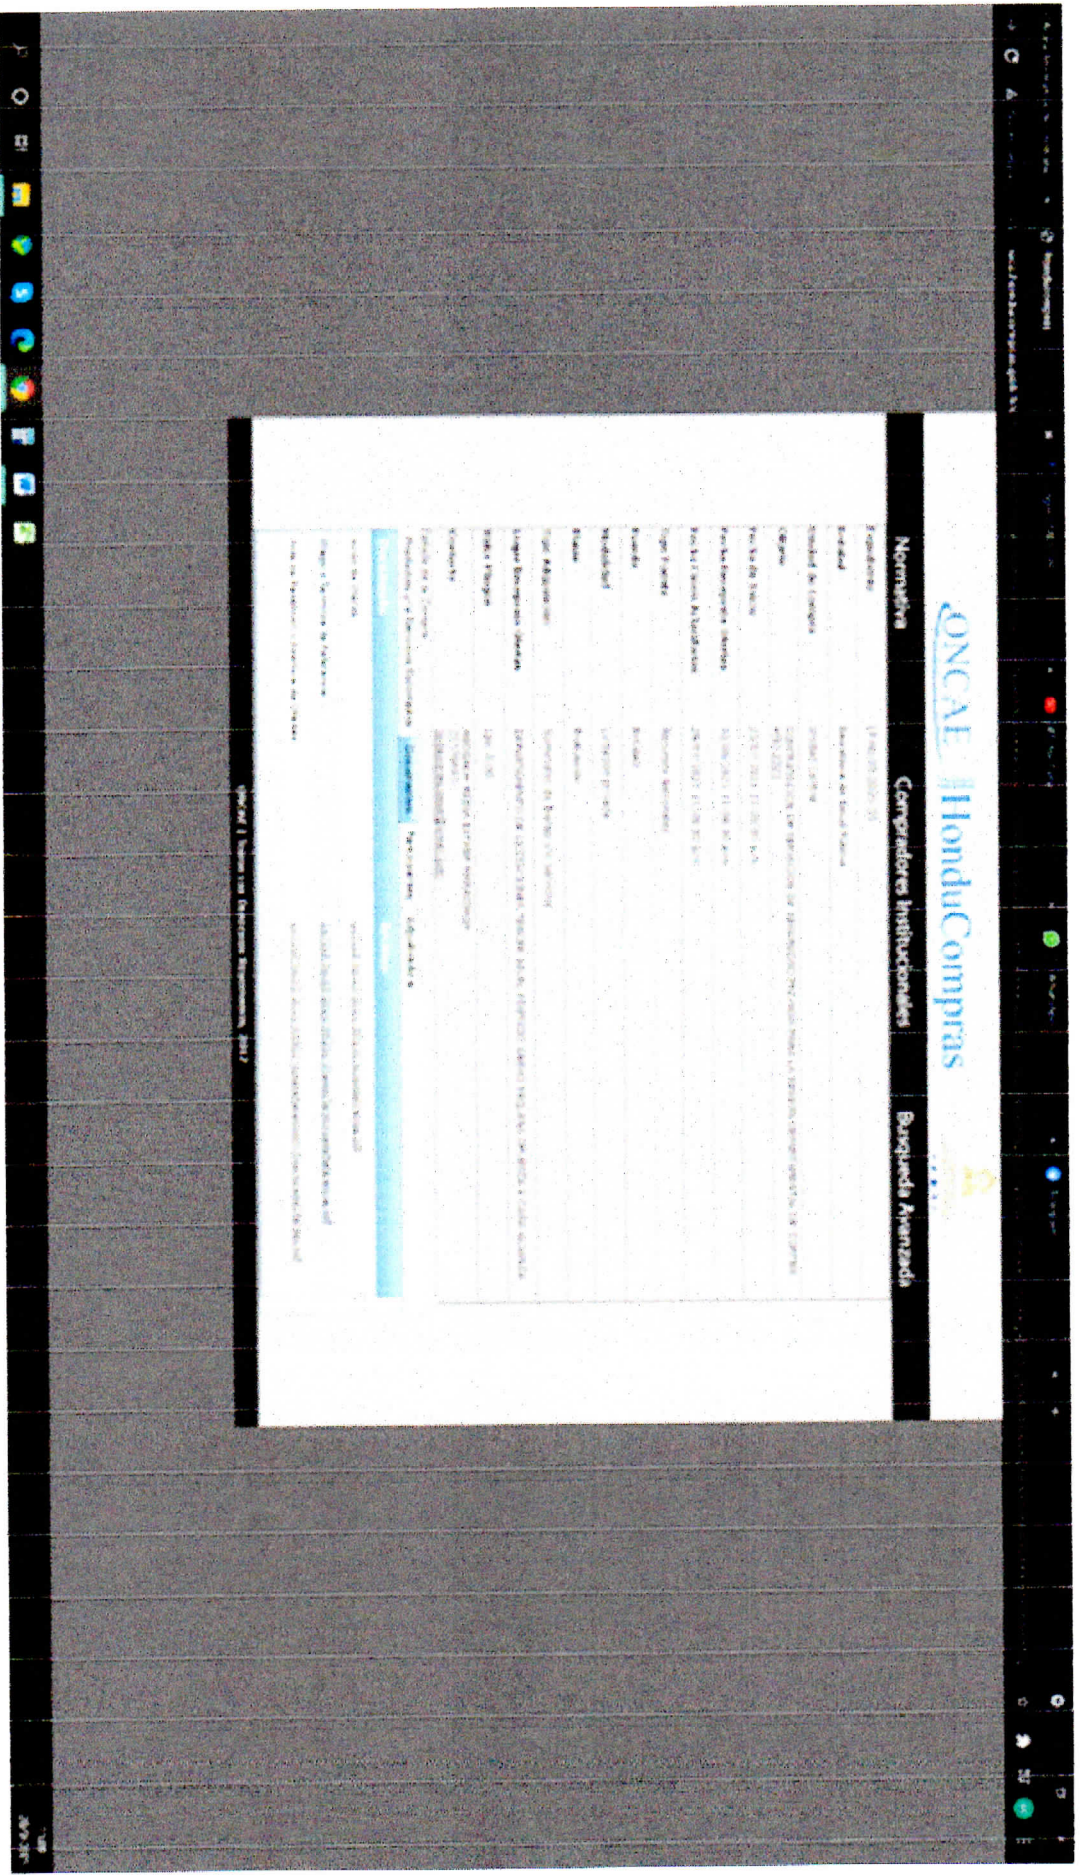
ONCAE HonduCompras

Normativa
Compradores Institucionales
Búsqueda Avanzada

Expediente
Entidad
Unidad de Compra
Objeto
Fecha de Inicio
Fecha Recepción Ofertas
Fecha y Hora de Apertura
Tipo Proceso
Modalidad
Estado
Lugar de Entrega
Lugar Recepción Ofertas
Contacto
Documentos
Proveedores
Adjudicaciones

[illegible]

ONCAE | Todos los Derechos Reservados, 2017